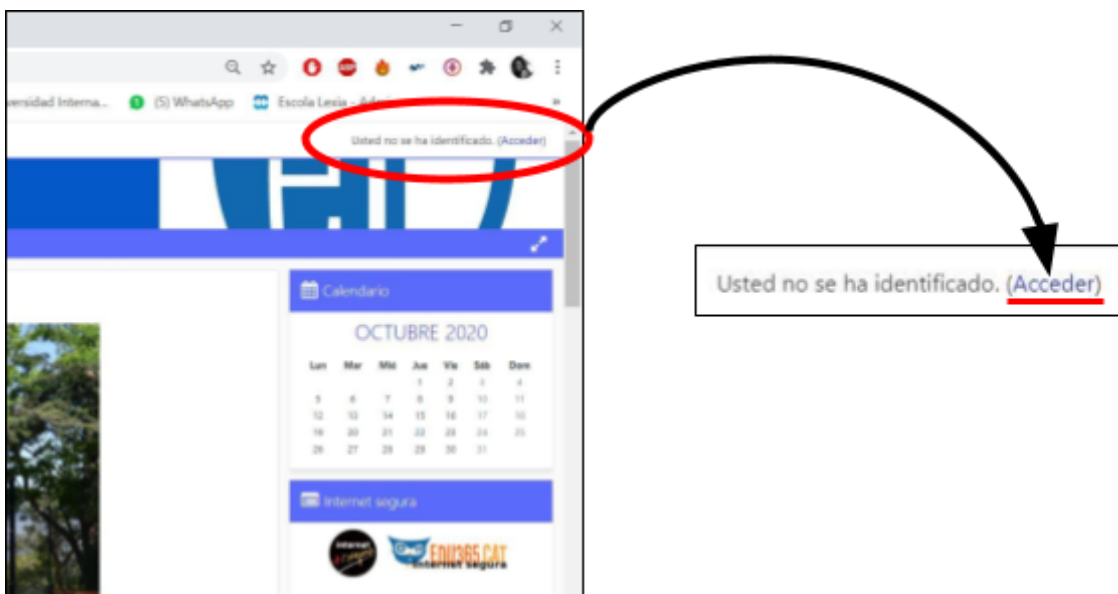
ersidad Interna... (5) WhatsApp Escola Lexia - Adm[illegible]

Usted no se ha identificado. (Acceder)

Calendario

OCTUBRE 2020

| Lun | Mar | Mié | Jue | Vie | Sáb | Dom |
|---|---|---|---|---|---|---|
| | | | 1 | 2 | 3 | 4 |
| 5 | 6 | 7 | 8 | 9 | 10 | 11 |
| 12 | 13 | 14 | 15 | 16 | 17 | 18 |
| 19 | 20 | 21 | 22 | 23 | 24 | 25 |
| 26 | 27 | 28 | 29 | 30 | 31 | |

Internet segura

EDU365.CAT
internet segura

Usted no se ha identificado. (Acceder)